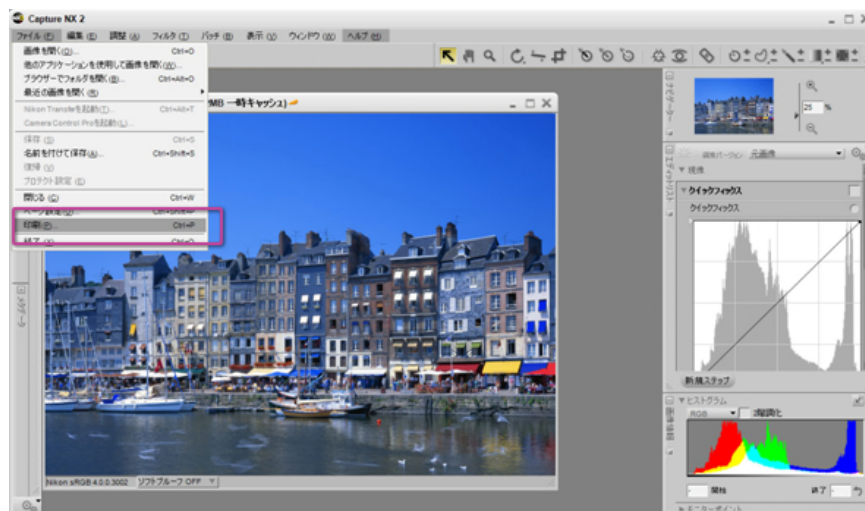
Capture NX 2

ファイル (F) 編集 (E) 調整 (A) フィルタ (T) バッチ (B) 表示 (V) ウィンドウ (W) ヘルプ (H)

画像を開く(O)... Ctrl+O
他のアプリケーションを使用して画像を開く(W)...
ブラウザーでフォルダを開く(B)... Ctrl+Alt+O
最近の画像を開く(R)
Nikon Transferを起動(T)... Ctrl+Alt+T
Camera Control Proを起動(L)...
保存 (S) Ctrl+S
名前を付けて保存(A)... Ctrl+Shift+S
復帰 (V)
プロテクト設定 (E)
閉じる (C) Ctrl+W
ページ設定(U)... Ctrl+Shift+P
印刷(P)... Ctrl+P
終了 (X) Ctrl+Q

MB 一時キャッシュ)

Nikon sRGB 4.0.0.3002 ソフトプルーフ OFF

25 %

調整パレット 元画像
▼ 現像
▼ クイックフィックス
クイックフィックス
新規ステップ
▼ ヒストグラム
RGB 2点調整
開始 終了
▼ モニターポイント